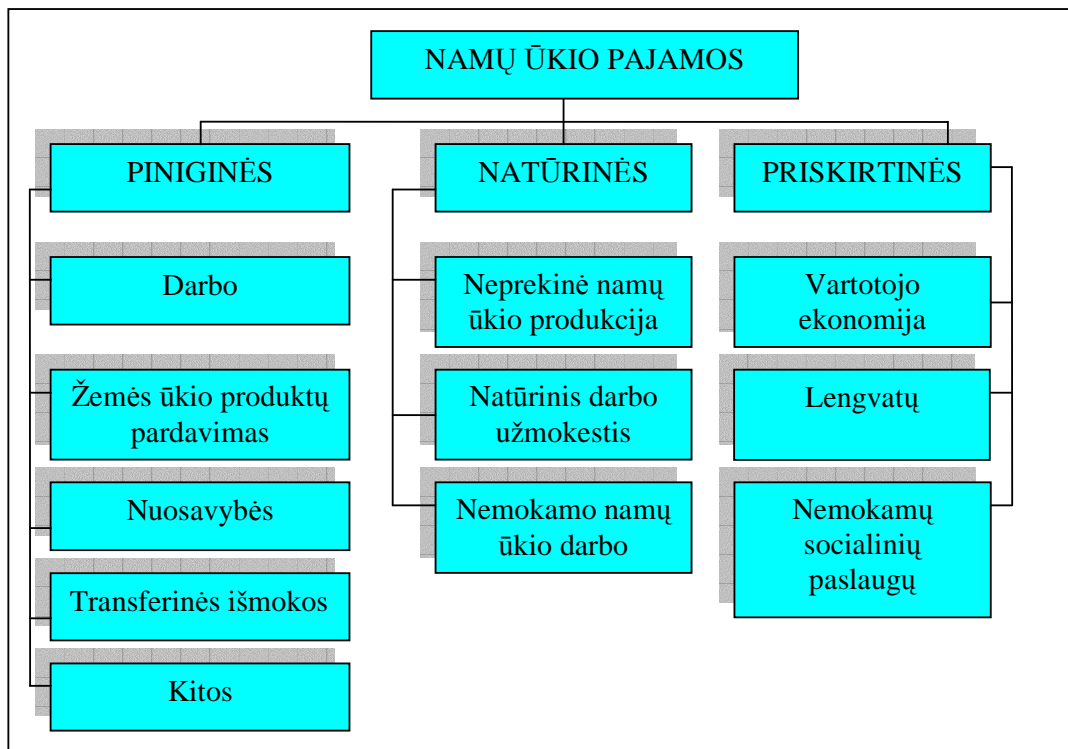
NAMŲ ŪKIO PAJAMOS

PINIGINĖS

Darbo

Žemės ūkio produktų pardavimas

Nuosavybės

Transferinės išmokos

Kitos

NATŪRINĖS

Neprekinė namų ūkio produkcija

Natūrinis darbo užmokestis

Nemokamo namų ūkio darbo

PRISKIRTINĖS

Vartotojo ekonomija

Lengvatų

Nemokamų socialinių paslaugų